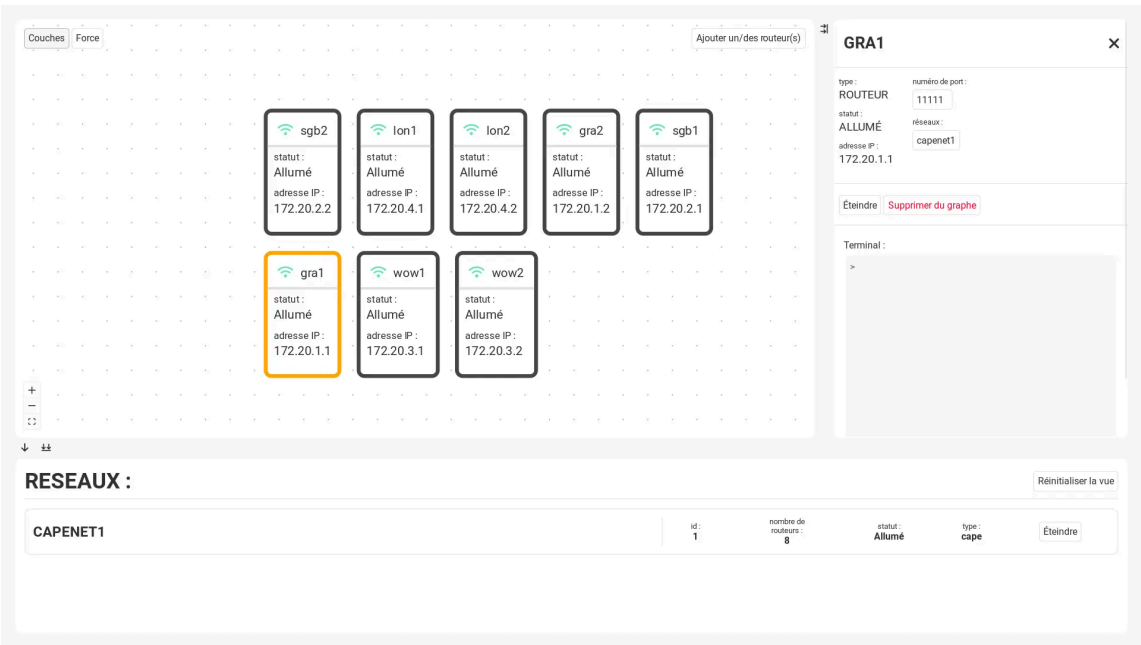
Couches Force

Ajouter un/des routeur(s)

sgb2
statut :
Allumé
adresse IP :
172.20.2.2

lon1
statut :
Allumé
adresse IP :
172.20.4.1

lon2
statut :
Allumé
adresse IP :
172.20.4.2

gra2
statut :
Allumé
adresse IP :
172.20.1.2

sgb1
statut :
Allumé
adresse IP :
172.20.2.1

gra1
statut :
Allumé
adresse IP :
172.20.1.1

wow1
statut :
Allumé
adresse IP :
172.20.3.1

wow2
statut :
Allumé
adresse IP :
172.20.3.2

+
−

GRA1

type :
ROUTEUR
statut :
ALLUMÉ
adresse IP :
172.20.1.1

numéro de port :
11111
réseaux :
capenet1

Éteindre Supprimer du graphe

Terminal :
>

RESEAUX :

Réinitialiser la vue

| CAPENET1 | id : 1 | nombre de routeurs : 8 | statut : Allumé | type : cape | Éteindre |